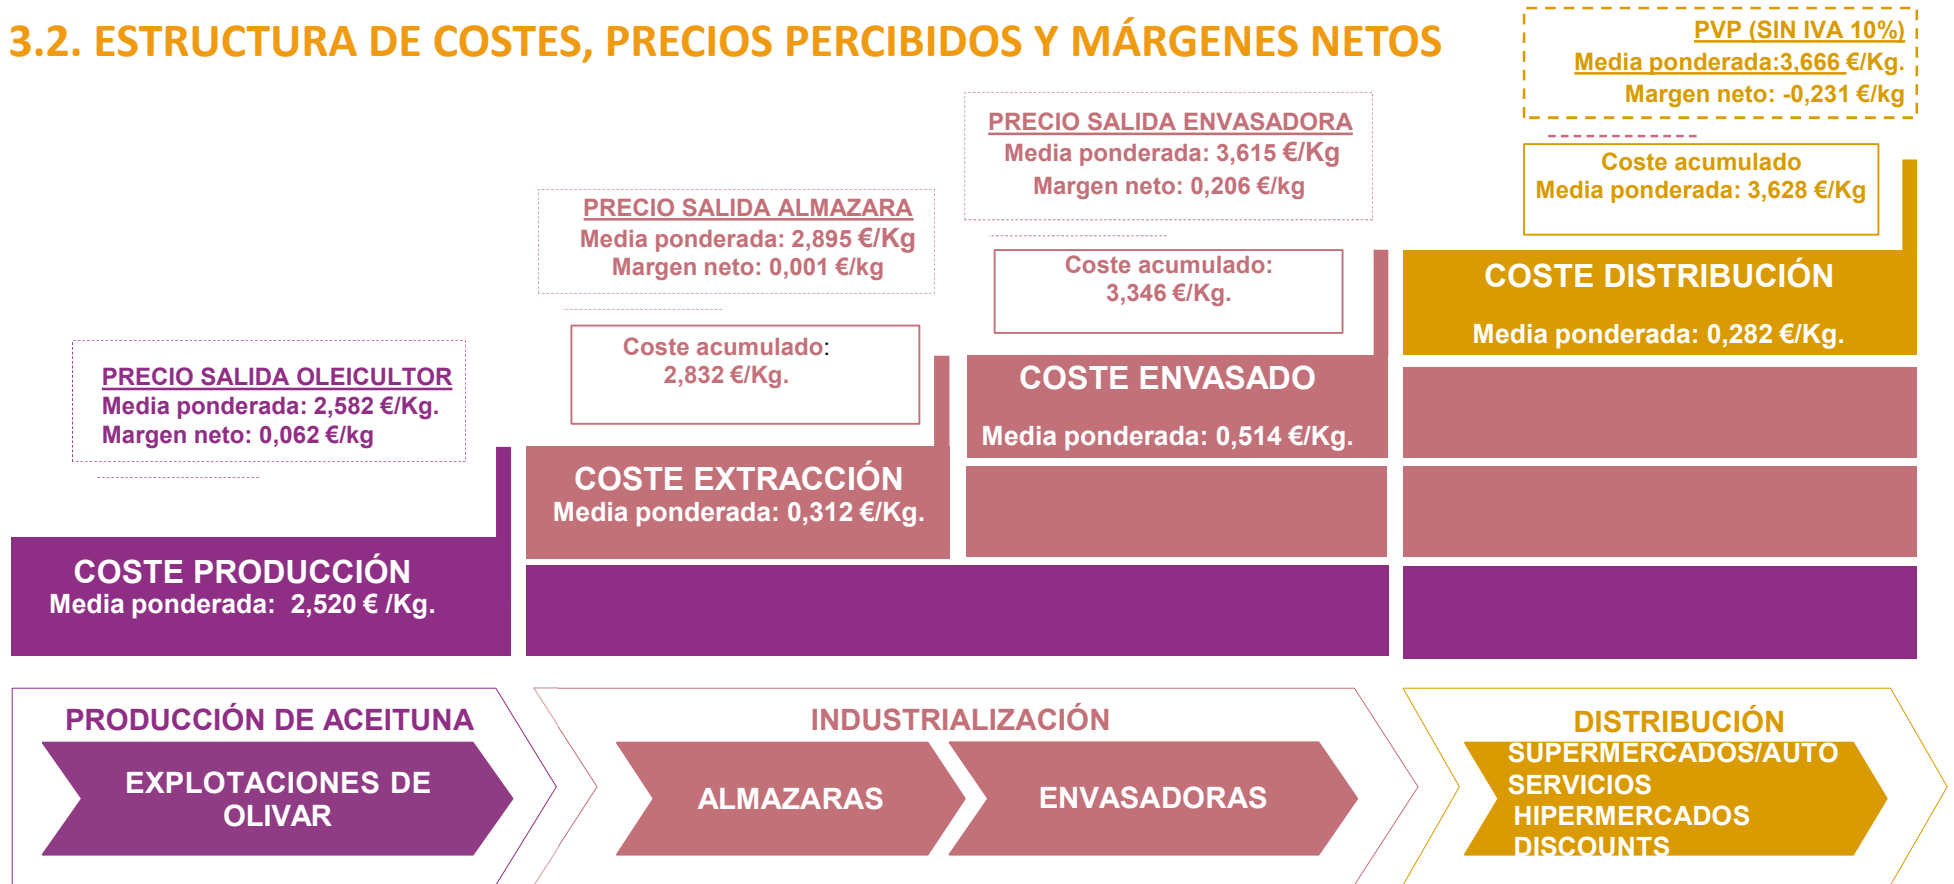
3.2. ESTRUCTURA DE COSTES, PRECIOS PERCIBIDOS Y MÁRGENES NETOS

PVP (SIN IVA 10%)
Media ponderada:3,666 €/Kg.
Margen neto: -0,231 €/kg

PRECIO SALIDA ENVASADORA
Media ponderada: 3,615 €/Kg
Margen neto: 0,206 €/kg

Coste acumulado
Media ponderada: 3,628 €/Kg

PRECIO SALIDA ALMAZARA
Media ponderada: 2,895 €/Kg
Margen neto: 0,001 €/kg

Coste acumulado:
3,346 €/Kg.

COSTE DISTRIBUCIÓN
Media ponderada: 0,282 €/Kg.

Coste acumulado:
2,832 €/Kg.

PRECIO SALIDA OLEICULTOR
Media ponderada: 2,582 €/Kg.
Margen neto: 0,062 €/kg

COSTE ENVASADO
Media ponderada: 0,514 €/Kg.

COSTE EXTRACCIÓN
Media ponderada: 0,312 €/Kg.

COSTE PRODUCCIÓN
Media ponderada: 2,520 € /Kg.

PRODUCCIÓN DE ACEITUNA
EXPLOTACIONES DE OLIVAR

INDUSTRIALIZACIÓN
ALMAZARAS
ENVASADORAS

DISTRIBUCIÓN
SUPERMERCADOS/AUTO SERVICIOS
HIPERMERCADOS
DISCOUNTS